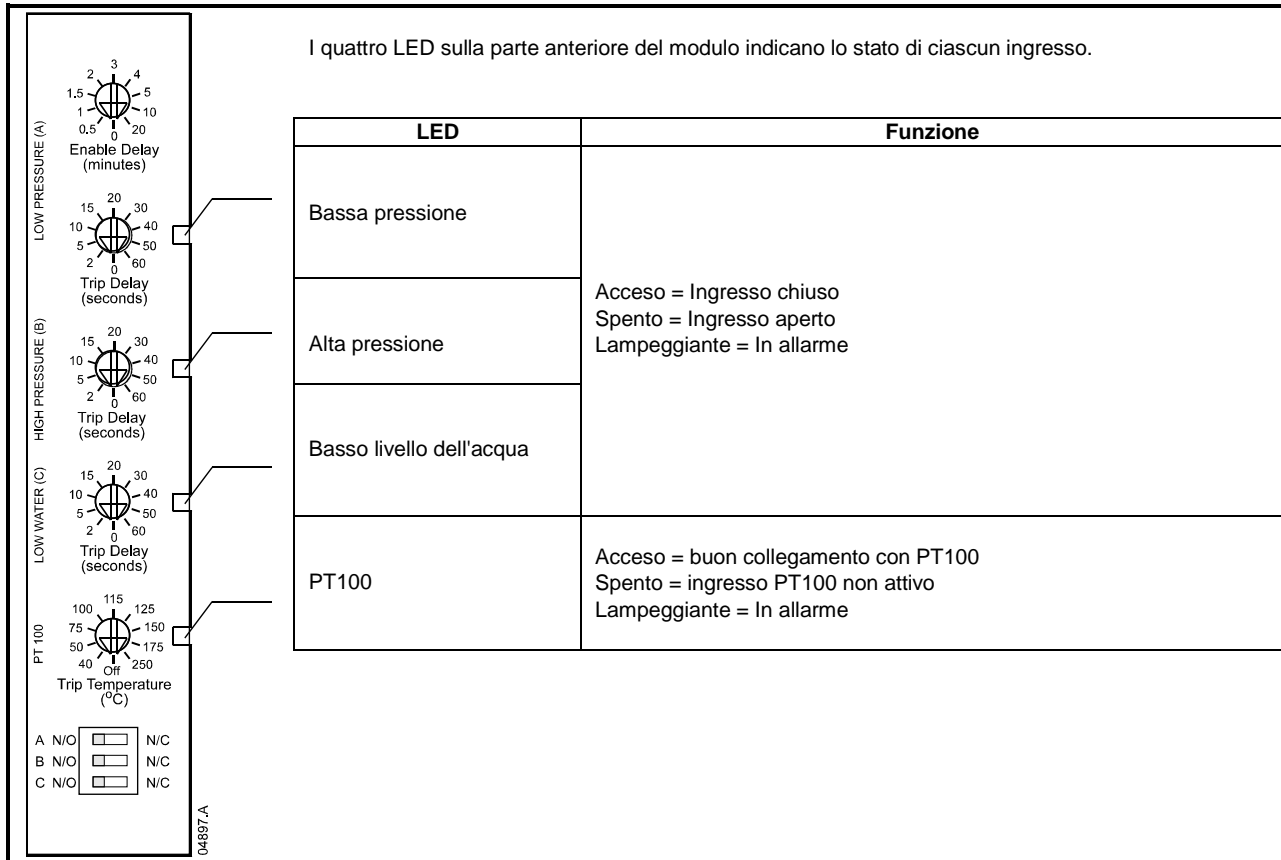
LOW PRESSURE (A)

3
2 4
1.5 5
1 10
0.5 0 20
Enable Delay
(minutes)

20
15 30
10 40
5 50
2 0 60
Trip Delay
(seconds)

HIGH PRESSURE (B)

20
15 30
10 40
5 50
2 0 60
Trip Delay
(seconds)

LOW WATER (C)

20
15 30
10 40
5 50
2 0 60
Trip Delay
(seconds)

PT 100

115
100 125
75 150
50 175
40 Off 250
Trip Temperature
(°C)

A N/O N/C
B N/O N/C
C N/O N/C

04897.A

I quattro LED sulla parte anteriore del modulo indicano lo stato di ciascun ingresso.

| LED | Funzione |
|---|---|
| Bassa pressione | Acceso = Ingresso chiuso<br>Spento = Ingresso aperto<br>Lampeggiante = In allarme |
| Alta pressione | |
| Basso livello dell'acqua | |
| PT100 | Acceso = buon collegamento con PT100<br>Spento = ingresso PT100 non attivo<br>Lampeggiante = In allarme |